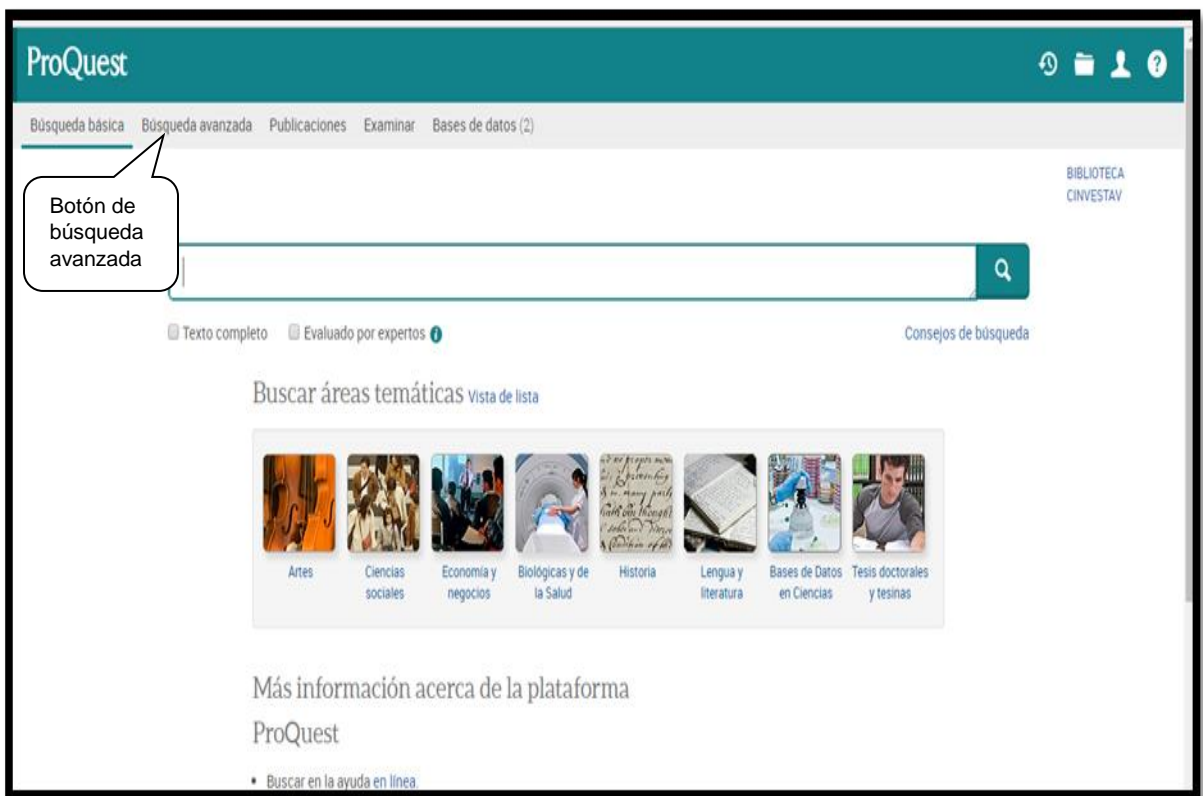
ProQuest

Búsqueda básica Búsqueda avanzada Publicaciones Examinar Bases de datos (2)

BIBLIOTECA CINVESTAV

Botón de búsqueda avanzada

Texto completo Evaluado por expertos

Consejos de búsqueda

Buscar áreas temáticas Vista de lista

Artes
Ciencias sociales
Economía y negocios
Biológicas y de la Salud
Historia
Lengua y literatura
Bases de Datos en Ciencias
Tesis doctorales y tesinas

Más información acerca de la plataforma ProQuest

• Buscar en la ayuda en línea.